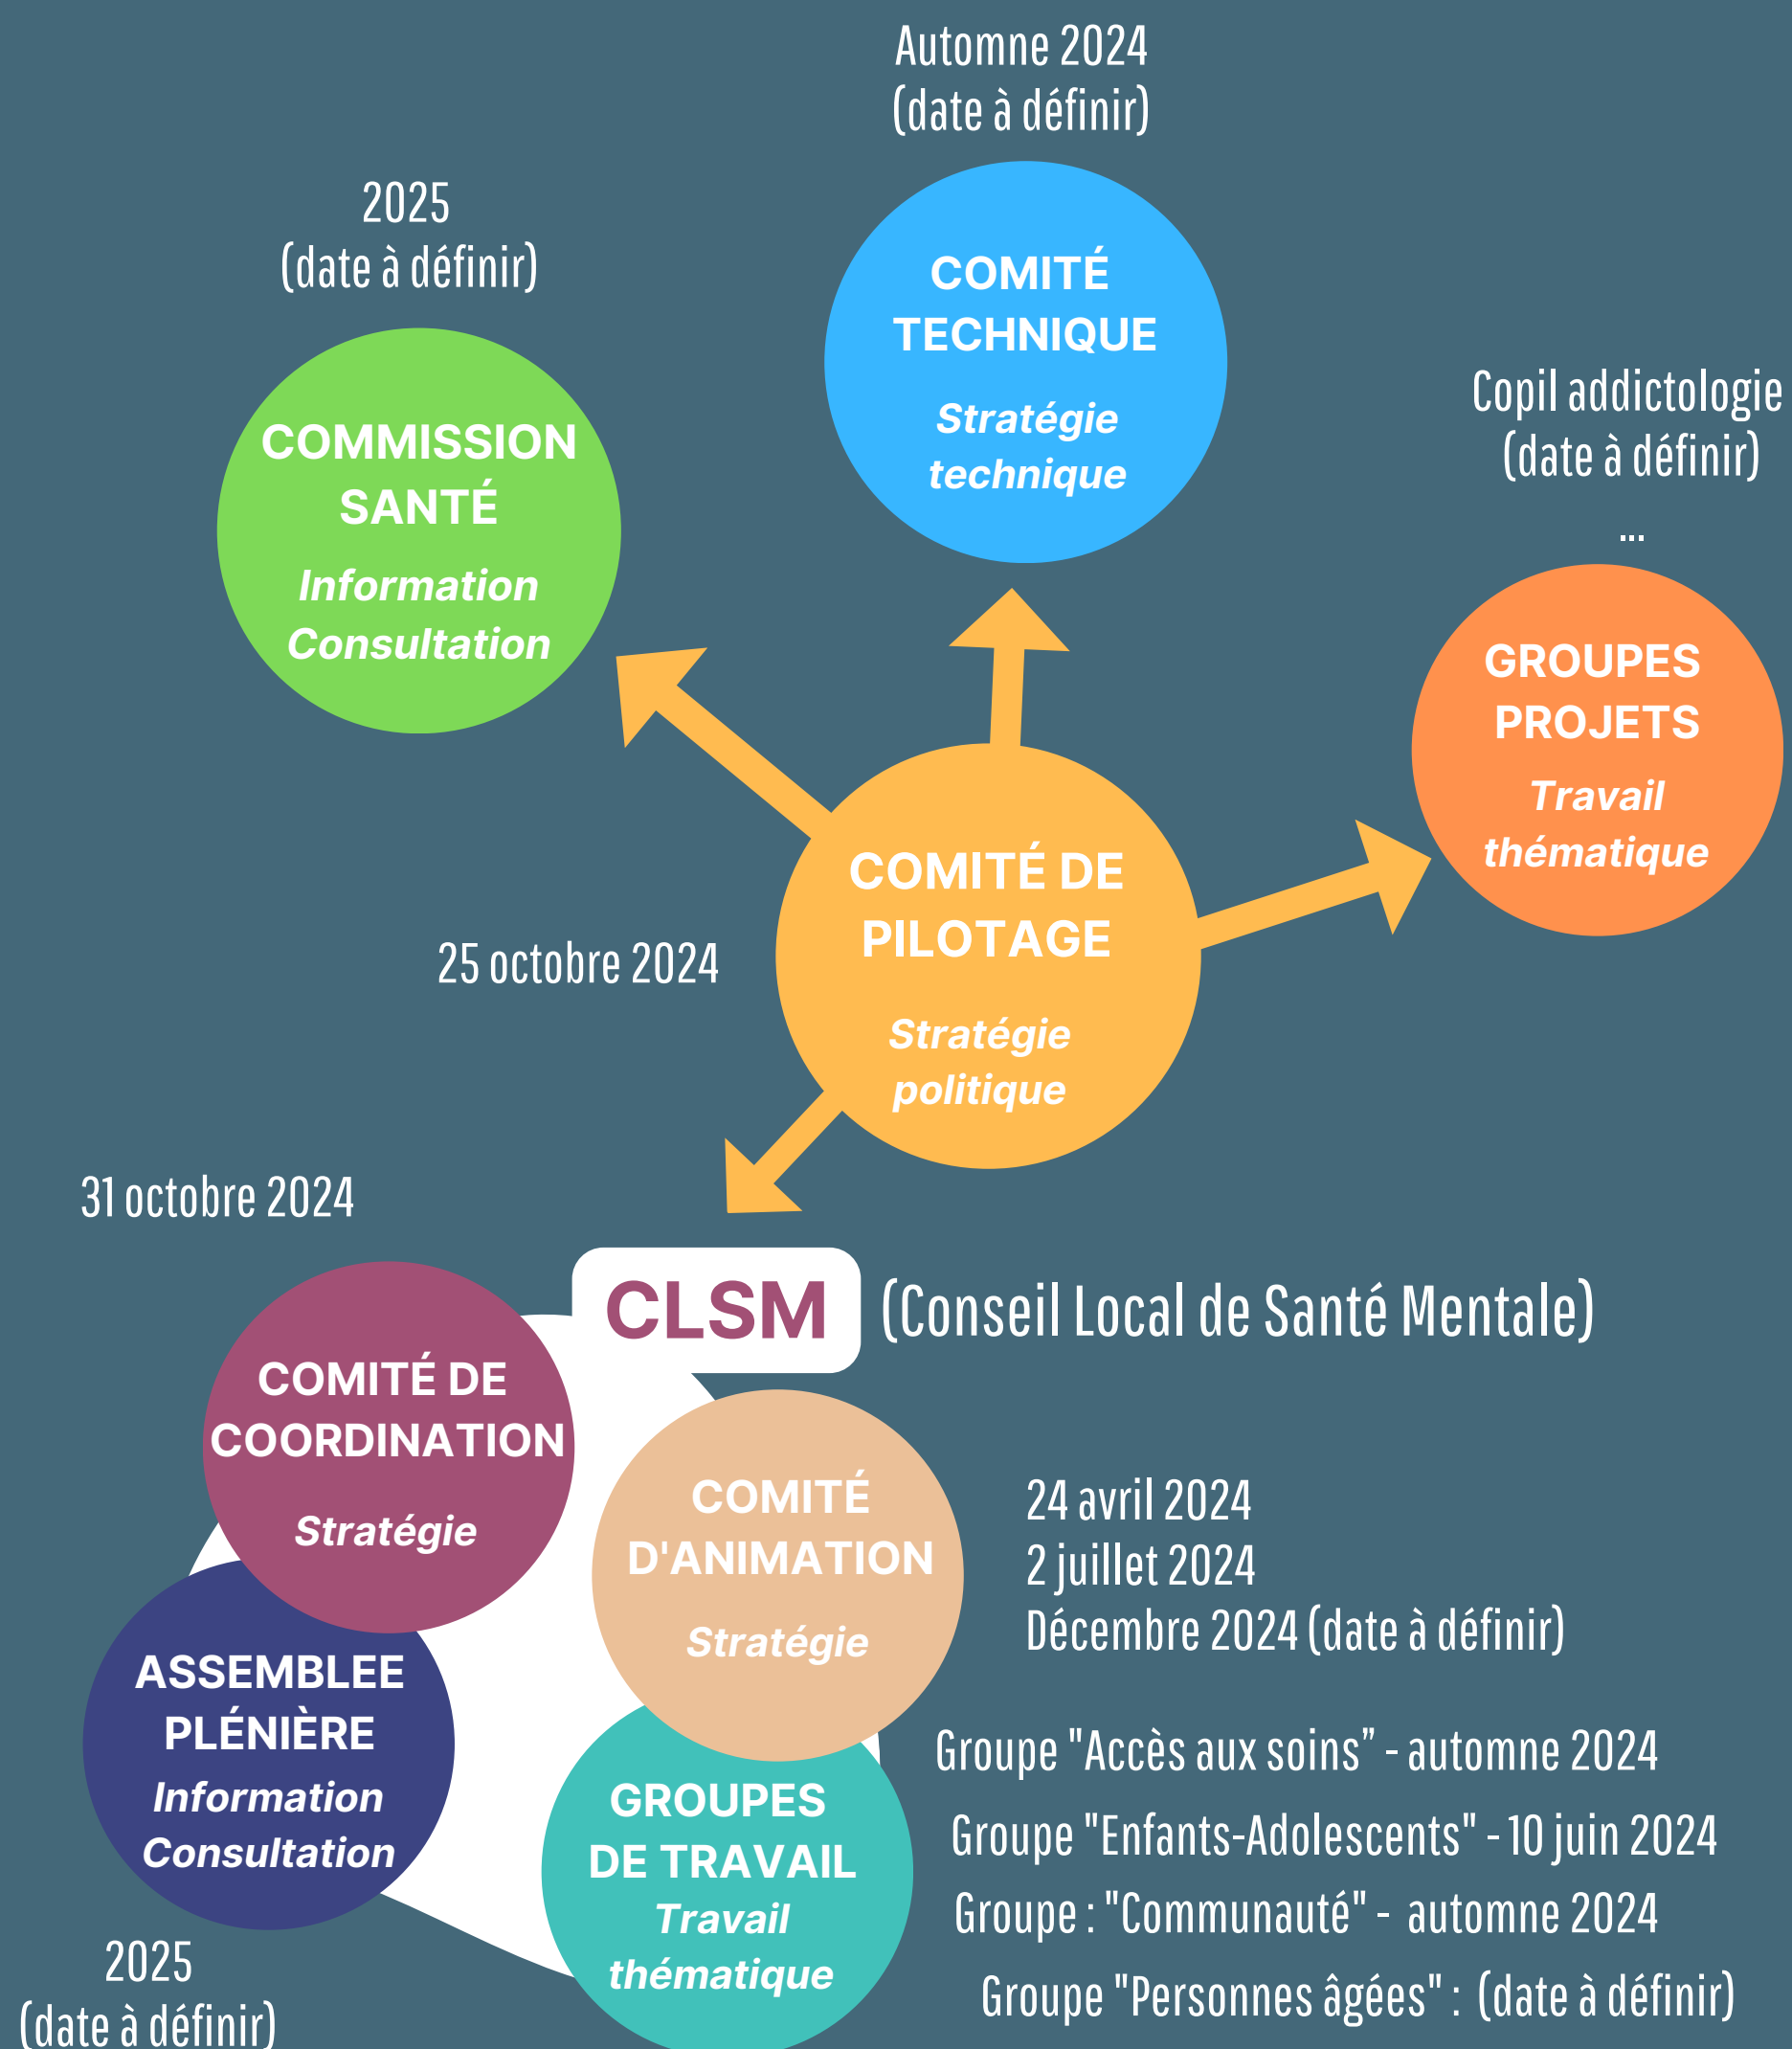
Automne 2024
(date à définir)

2025
(date à définir)

COMITÉ TECHNIQUE
Stratégie technique

COMMISSION SANTÉ
Information Consultation

Copil addictologie
(date à définir)
...

GROUPES PROJETS
Travail thématique

COMITÉ DE PILOTAGE
Stratégie politique

25 octobre 2024

31 octobre 2024

CLSM (Conseil Local de Santé Mentale)

COMITÉ DE COORDINATION
Stratégie

COMITÉ D'ANIMATION
Stratégie

24 avril 2024
2 juillet 2024
Décembre 2024 (date à définir)

ASSEMBLEE PLÉNIÈRE
Information Consultation

GROUPES DE TRAVAIL
Travail thématique

Groupe "Accès aux soins" - automne 2024
Groupe "Enfants-Adolescents" - 10 juin 2024
Groupe : "Communauté" - automne 2024
Groupe "Personnes âgées" : (date à définir)

2025
(date à définir)